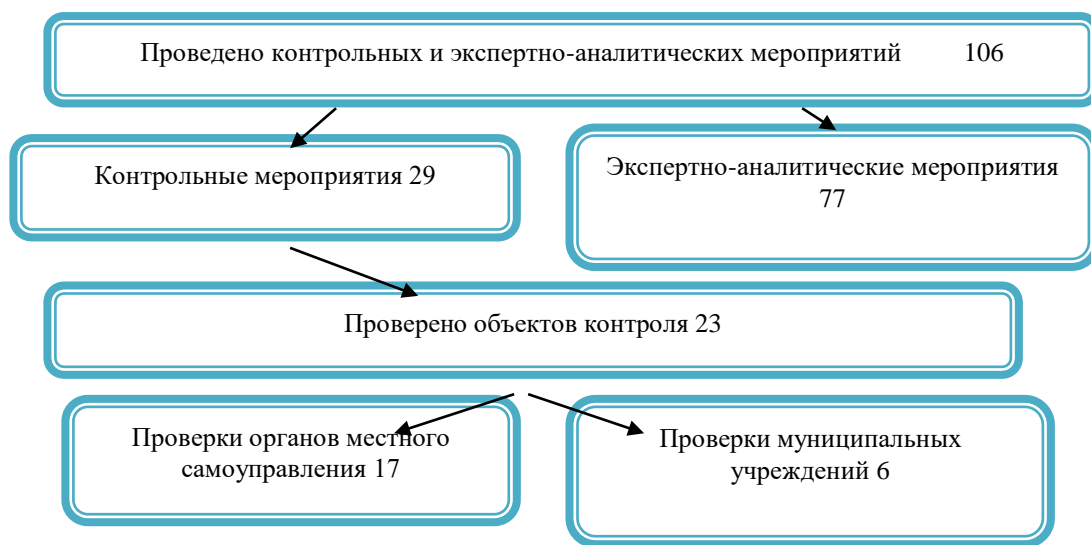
Проведено контрольных и экспертно-аналитических мероприятий 106

Контрольные мероприятия 29

Экспертно-аналитические мероприятия 77

Проверено объектов контроля 23

Проверки органов местного самоуправления 17

Проверки муниципальных учреждений 6